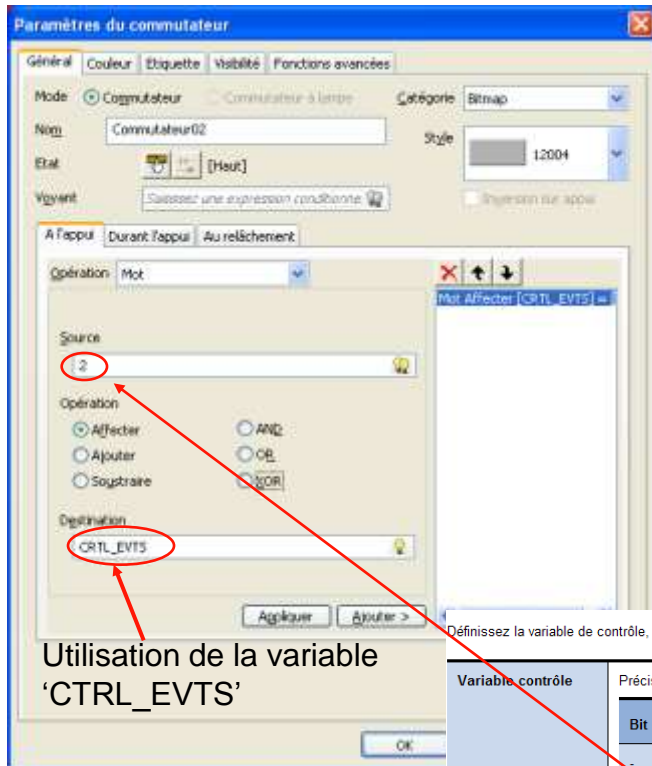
Paramètres du commutateur

Général | Couleur | Etiquette | Visibilité | Fonctions avancées

Mode ⦿ Commutateur ○ Commutateur à lampe

Catégorie Bitmap

Nom Commutateur02

Style 12004

Etat [Haut]

Voyant Saisissez une expression conditionne

Inversion sur appui

A l'appui | Durant l'appui | Au relâchement

Opération Mot

Mot Affecter [CRTL_EVTS] =

Source

2

Opération

⦿ Affecter ○ AND
○ Ajouter ○ OR
○ Soustraire ○ XOR

Destination

CRTL_EVTS

Appliquer | Ajouter >

Utilisation de la variable 'CTRL_EVTS'

Définissez la variable de contrôle,

Variable contrôle | Précis

Bit

OK